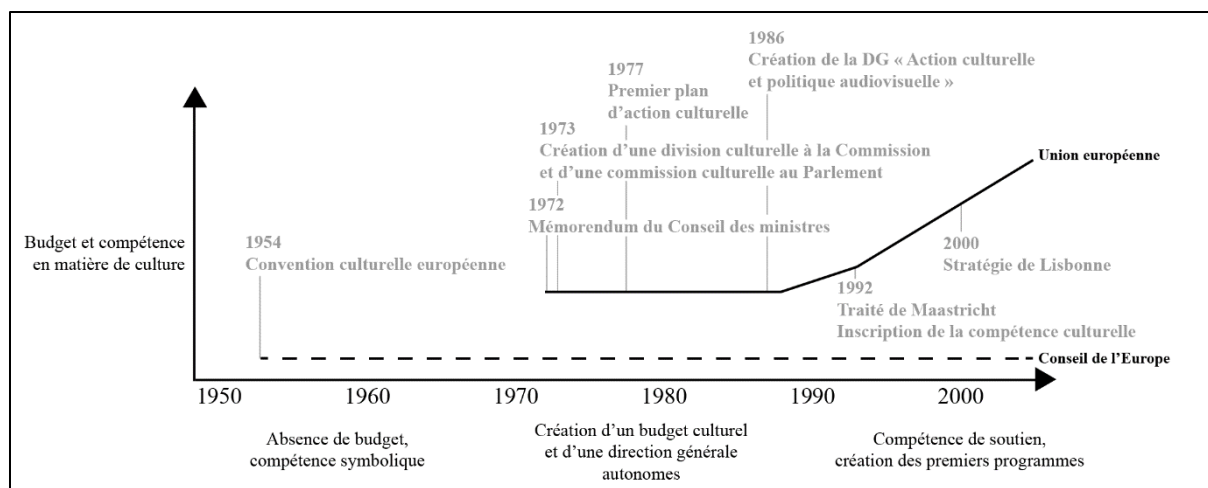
1986
Création de la DG « Action culturelle et politique audiovisuelle »

1977
Premier plan d'action culturelle

1973
Création d'une division culturelle à la Commission et d'une commission culturelle au Parlement

Union européenne

1972
Mémorendum du Conseil des ministres

Budget et compétence en matière de culture

1954
Convention culturelle européenne

2000
Stratégie de Lisbonne

1992
Traité de Maastricht
Inscription de la compétence culturelle

Conseil de l'Europe

1950 1960 1970 1980 1990 2000

Absence de budget, compétence symbolique

Création d'un budget culturel et d'une direction générale autonomes

Compétence de soutien, création des premiers programmes